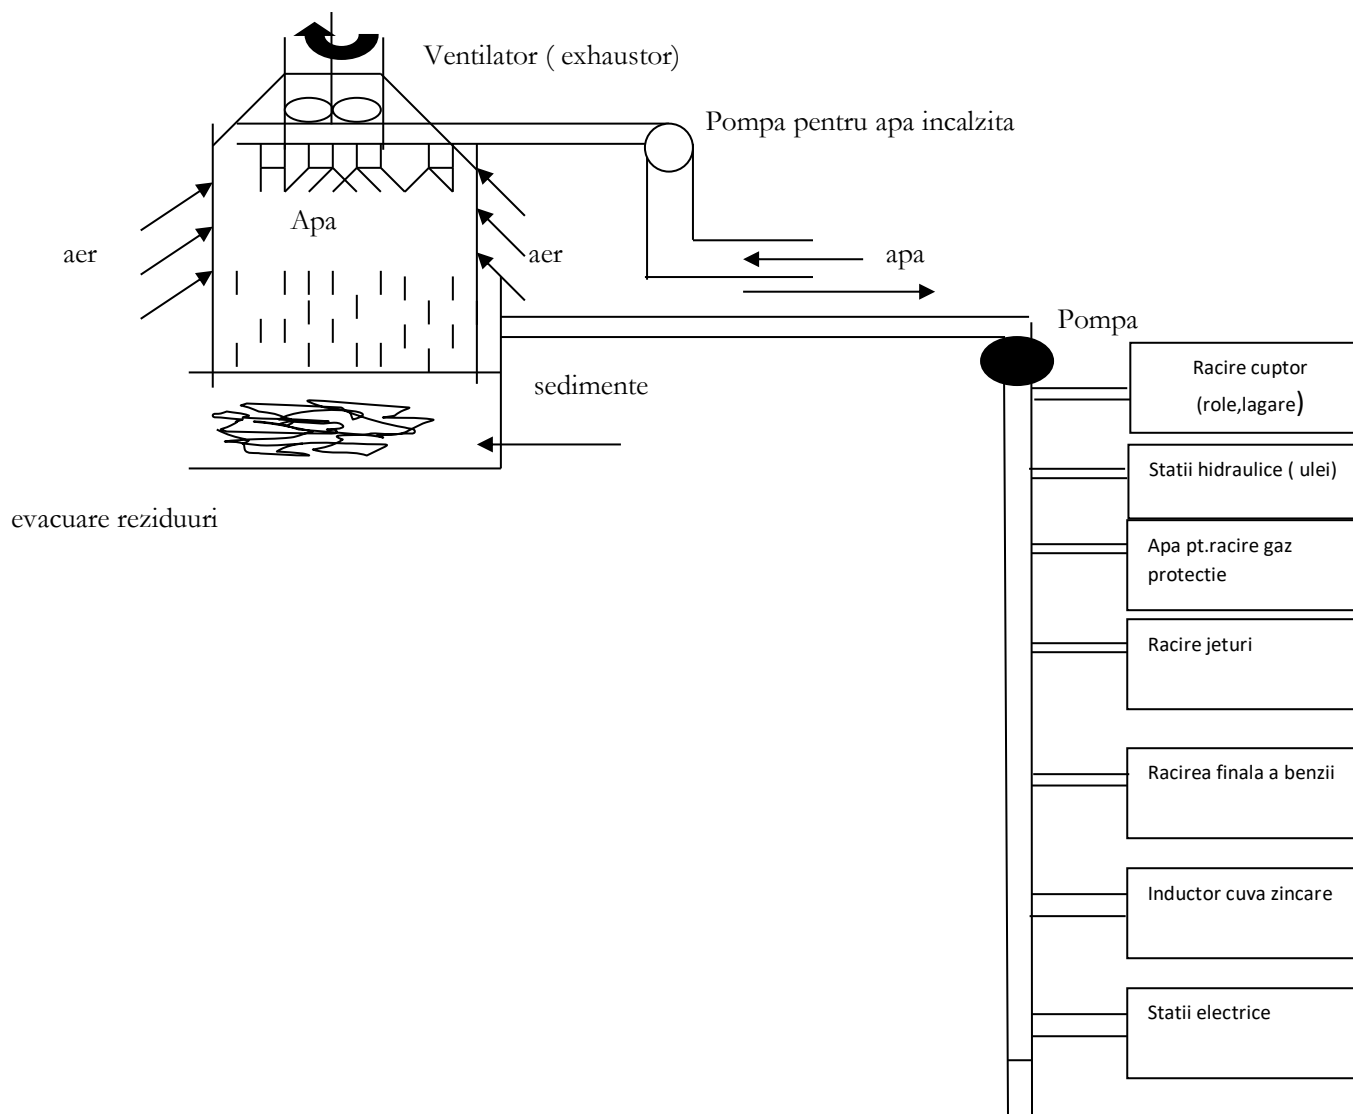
Ventilator ( exhaustor)

Pompa pentru apa incalzita

Apa

aer

aer

apa

Pompa

sedimente

evacuare reziduuri

Racire cuptor (role,lagare)

Statii hidraulice ( ulei)

Apa pt.racire gaz protectie

Racire jeturi

Racirea finala a benzii

Inductor cuva zincare

Statii electrice